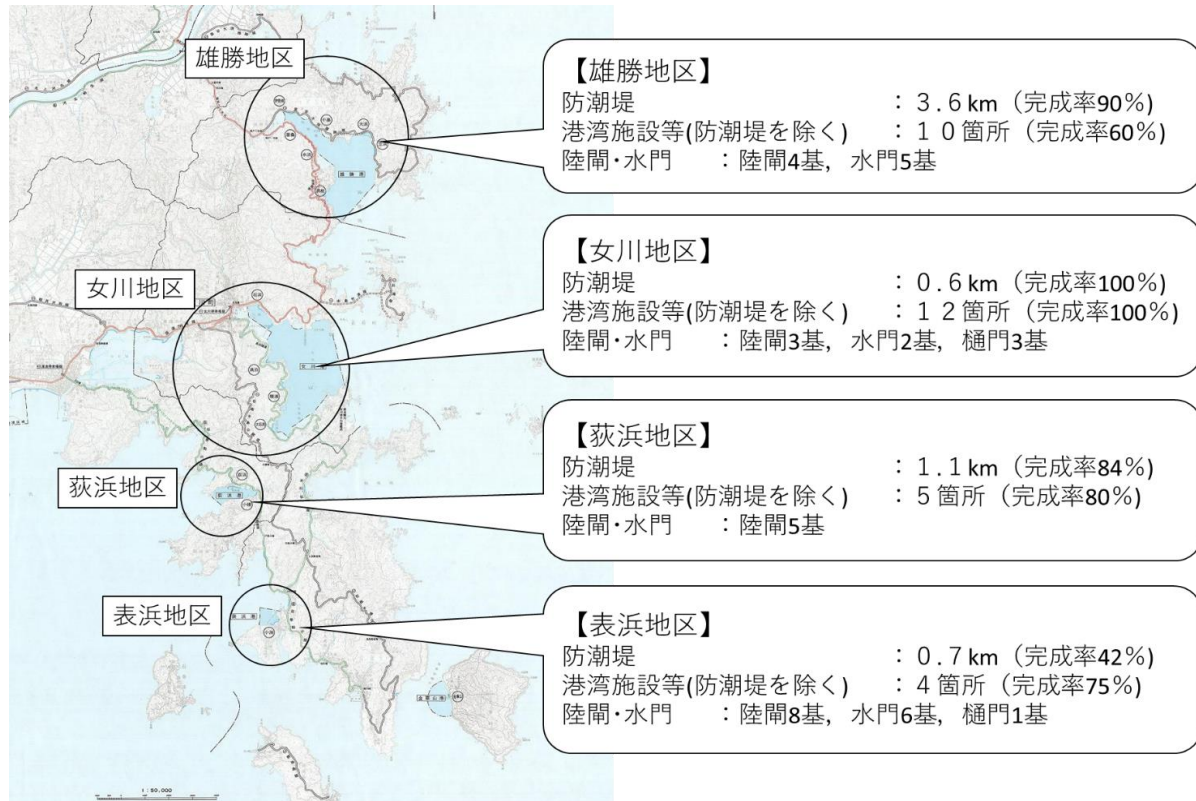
雄勝地区

【雄勝地区】
防潮堤　：３.６ km（完成率90%）
港湾施設等(防潮堤を除く)　：１０箇所（完成率60%）
陸閘・水門　：陸閘4基，水門5基

女川地区

【女川地区】
防潮堤　：０.６ km（完成率100%）
港湾施設等(防潮堤を除く)　：１２箇所（完成率100%）
陸閘・水門　：陸閘3基，水門2基，樋門3基

荻浜地区

【荻浜地区】
防潮堤　：１.１ km（完成率84%）
港湾施設等(防潮堤を除く)　：５箇所（完成率80%）
陸閘・水門　：陸閘5基

表浜地区

【表浜地区】
防潮堤　：０.７ km（完成率42%）
港湾施設等(防潮堤を除く)　：４箇所（完成率75%）
陸閘・水門　：陸閘8基，水門6基，樋門1基

1：50,000